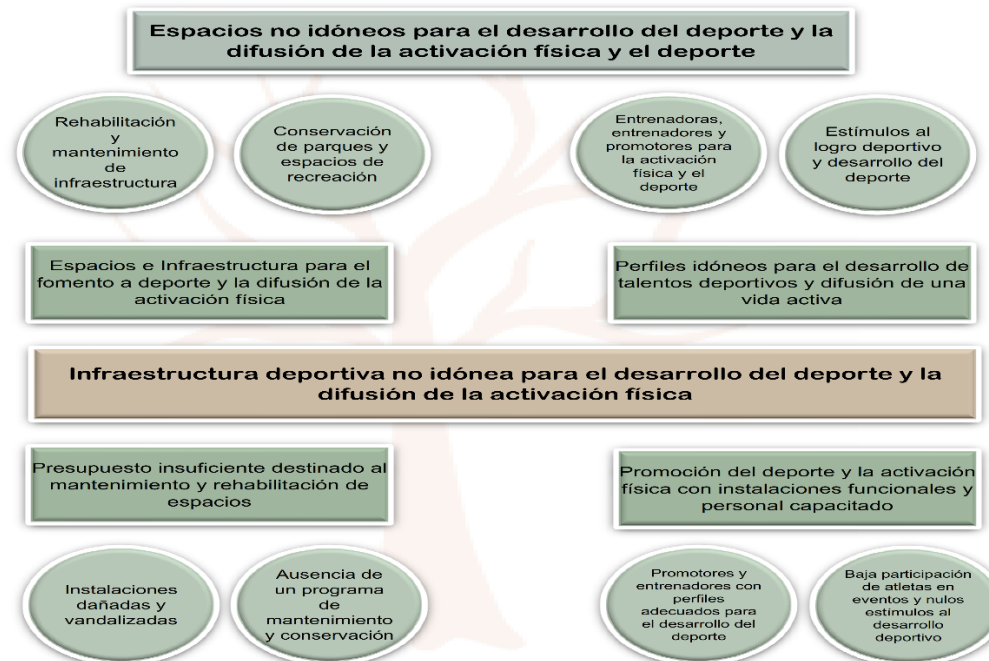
Espacios no idóneos para el desarrollo del deporte y la difusión de la activación física y el deporte

Rehabilitación y mantenimiento de infraestructura

Conservación de parques y espacios de recreación

Entrenadoras, entrenadores y promotores para la activación física y el deporte

Estímulos al logro deportivo y desarrollo del deporte

Espacios e Infraestructura para el fomento a deporte y la difusión de la activación física

Perfiles idóneos para el desarrollo de talentos deportivos y difusión de una vida activa

Infraestructura deportiva no idónea para el desarrollo del deporte y la difusión de la activación física

Presupuesto insuficiente destinado al mantenimiento y rehabilitación de espacios

Promoción del deporte y la activación física con instalaciones funcionales y personal capacitado

Instalaciones dañadas y vandalizadas

Ausencia de un programa de mantenimiento y conservación

Promotores y entrenadores con perfiles adecuados para el desarrollo del deporte

Baja participación de atletas en eventos y nulos estimulos al desarrollo deportivo